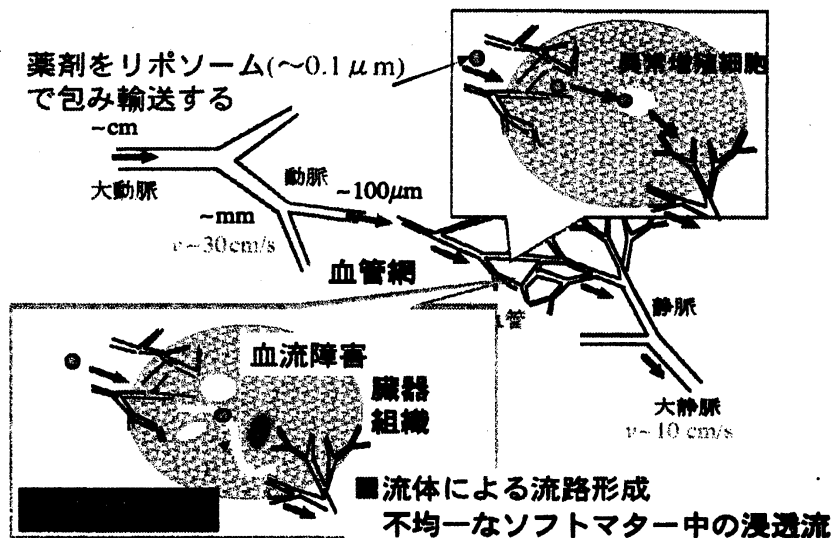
薬剤をリポソーム(~0.1 $\mu$m)で包み輸送する

異常増殖細胞

~cm

大動脈

動脈

~100$\mu$m

~mm

$v$~30cm/s

血管網

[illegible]管

静脈

血流障害

臓器組織

大静脈

$v$~10 cm/s

■流体による流路形成
不均一なソフトマター中の浸透流